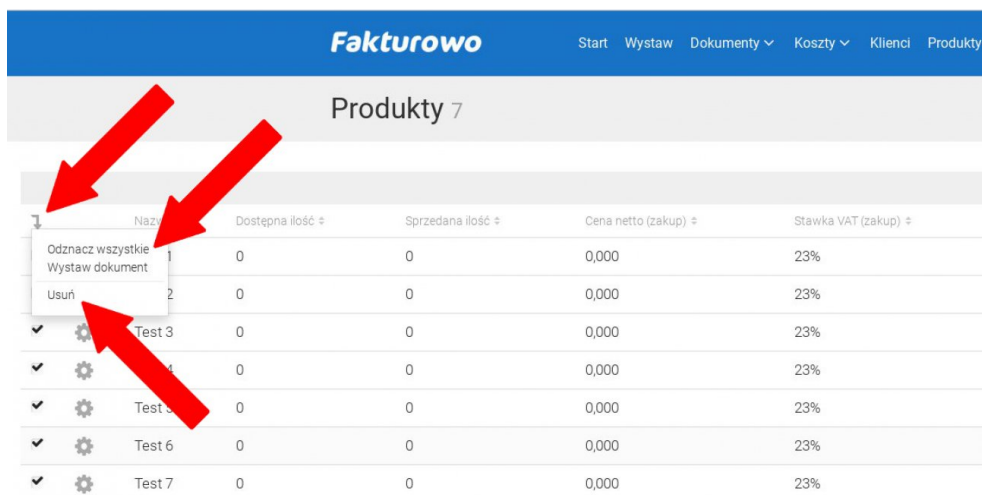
Fakturowo

Start Wystaw Dokumenty Koszty Klienci Produkty

Produkty 7

| | | Nazw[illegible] | Dostępna ilość | Sprzedana ilość | Cena netto (zakup) | Stawka VAT (zakup) |
|---|---|---|---|---|---|---|
| | | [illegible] 1 | 0 | 0 | 0,000 | 23% |
| | | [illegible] 2 | 0 | 0 | 0,000 | 23% |
| ✔ | | Test 3 | 0 | 0 | 0,000 | 23% |
| ✔ | | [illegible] 4 | 0 | 0 | 0,000 | 23% |
| ✔ | | Test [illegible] | 0 | 0 | 0,000 | 23% |
| ✔ | | Test 6 | 0 | 0 | 0,000 | 23% |
| ✔ | | Test 7 | 0 | 0 | 0,000 | 23% |

Odznacz wszystkie
Wystaw dokument
Usuń